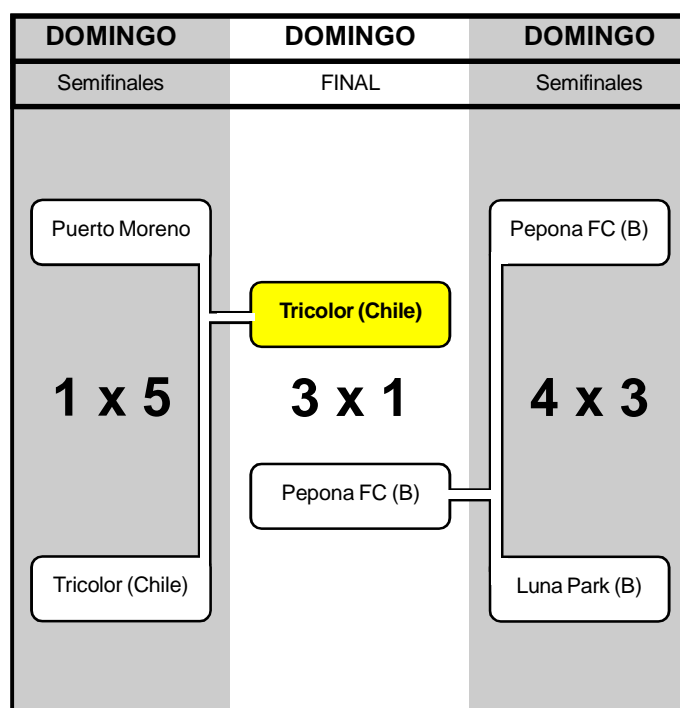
| DOMINGO | DOMINGO | DOMINGO |
|---|---|---|
| Semifinales | FINAL | Semifinales |

Puerto Moreno

1 x 5

Tricolor (Chile)

Tricolor (Chile)

3 x 1

Pepona FC (B)

Pepona FC (B)

4 x 3

Luna Park (B)